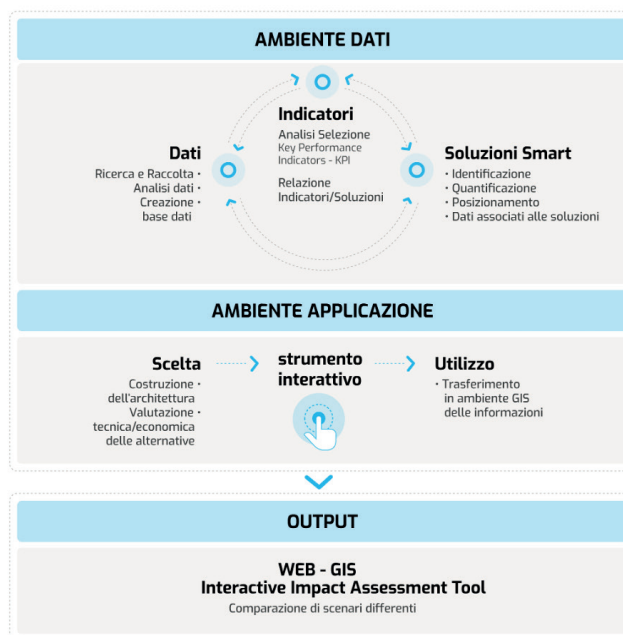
AMBIENTE DATI

Indicatori
Analisi Selezione
Key Performance Indicators - KPI
Relazione Indicatori/Soluzioni

Dati
Ricerca e Raccolta •
Analisi dati •
Creazione base dati •

Soluzioni Smart
• Identificazione
• Quantificazione
• Posizionamento
• Dati associati alle soluzioni

AMBIENTE APPLICAZIONE

Scelta
Costruzione dell'architettura •
Valutazione tecnica/economica delle alternative •

strumento interattivo

Utilizzo
• Trasferimento in ambiente GIS delle informazioni

OUTPUT

WEB - GIS
Interactive Impact Assessment Tool
Comparazione di scenari differenti